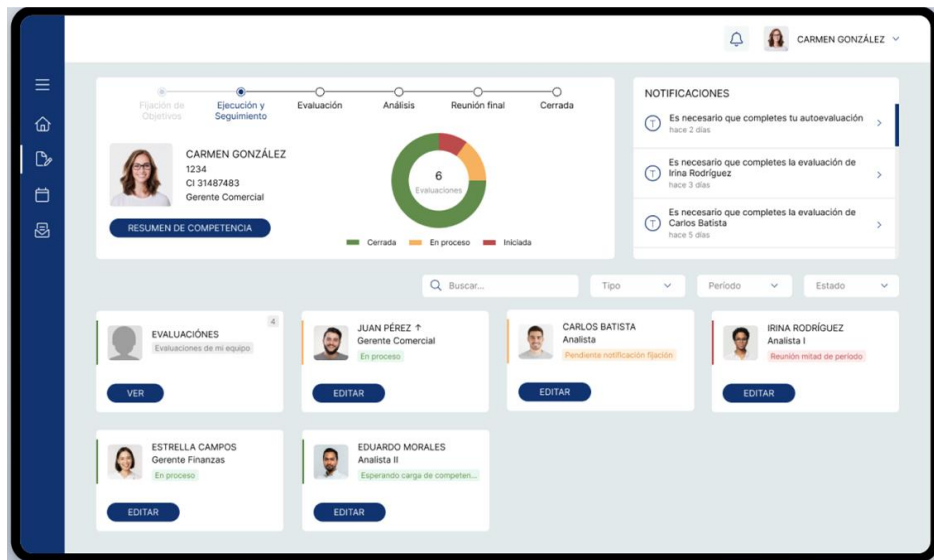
CARMEN GONZÁLEZ

Fijación de Objetivos
Ejecución y Seguimiento
Evaluación
Análisis
Reunión final
Cerrada

CARMEN GONZÁLEZ
1234
CI 31487483
Gerente Comercial

RESUMEN DE COMPETENCIA

6
Evaluaciones

Cerrada
En proceso
Iniciada

NOTIFICACIONES

Es necesario que completes tu autoevaluación
hace 2 días

Es necesario que completes la evaluación de Irina Rodríguez
hace 3 días

Es necesario que completes la evaluación de Carlos Batista
hace 5 días

Buscar...
Tipo
Período
Estado

EVALUACIÓNES
Evaluaciones de mi equipo
4
VER

JUAN PÉREZ ↑
Gerente Comercial
En proceso
EDITAR

CARLOS BATISTA
Analista
Pendiente notificación fijación
EDITAR

IRINA RODRÍGUEZ
Analista I
Reunión mitad de período
EDITAR

ESTRELLA CAMPOS
Gerente Finanzas
En proceso
EDITAR

EDUARDO MORALES
Analista II
Esperando carga de competen...
EDITAR